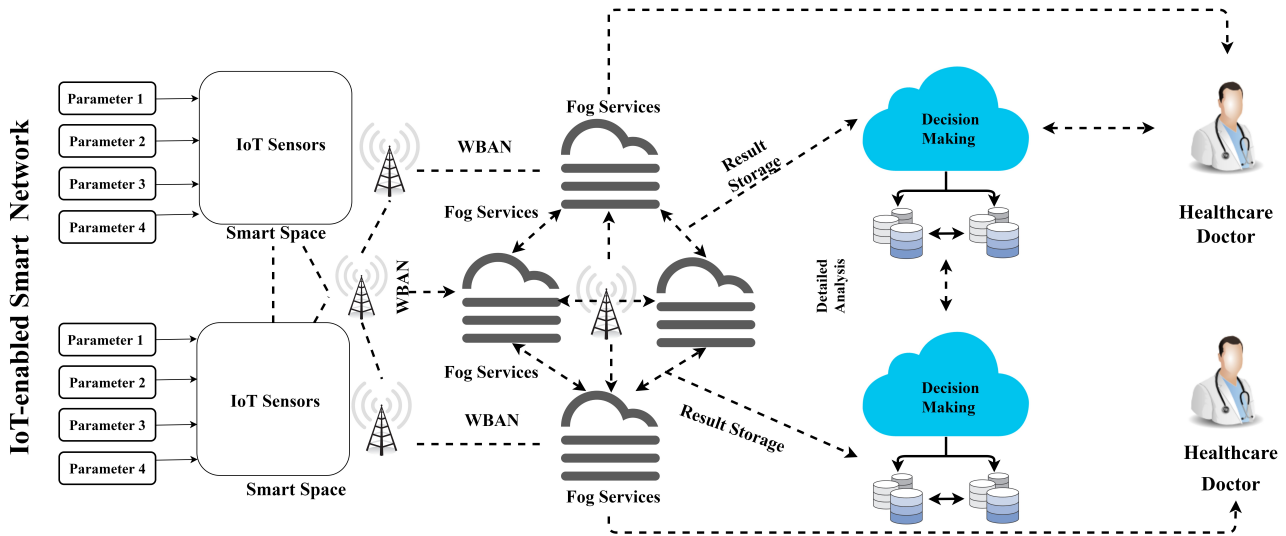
IoT-enabled Smart Network

Parameter 1
Parameter 2
Parameter 3
Parameter 4

IoT Sensors

Smart Space

Parameter 1
Parameter 2
Parameter 3
Parameter 4

IoT Sensors

Smart Space

WBAN

WBAN

WBAN

Fog Services

Fog Services

Fog Services

Fog Services

Result Storage

Result Storage

Decision Making

Decision Making

Detailed Analysis

Healthcare Doctor

Healthcare Doctor